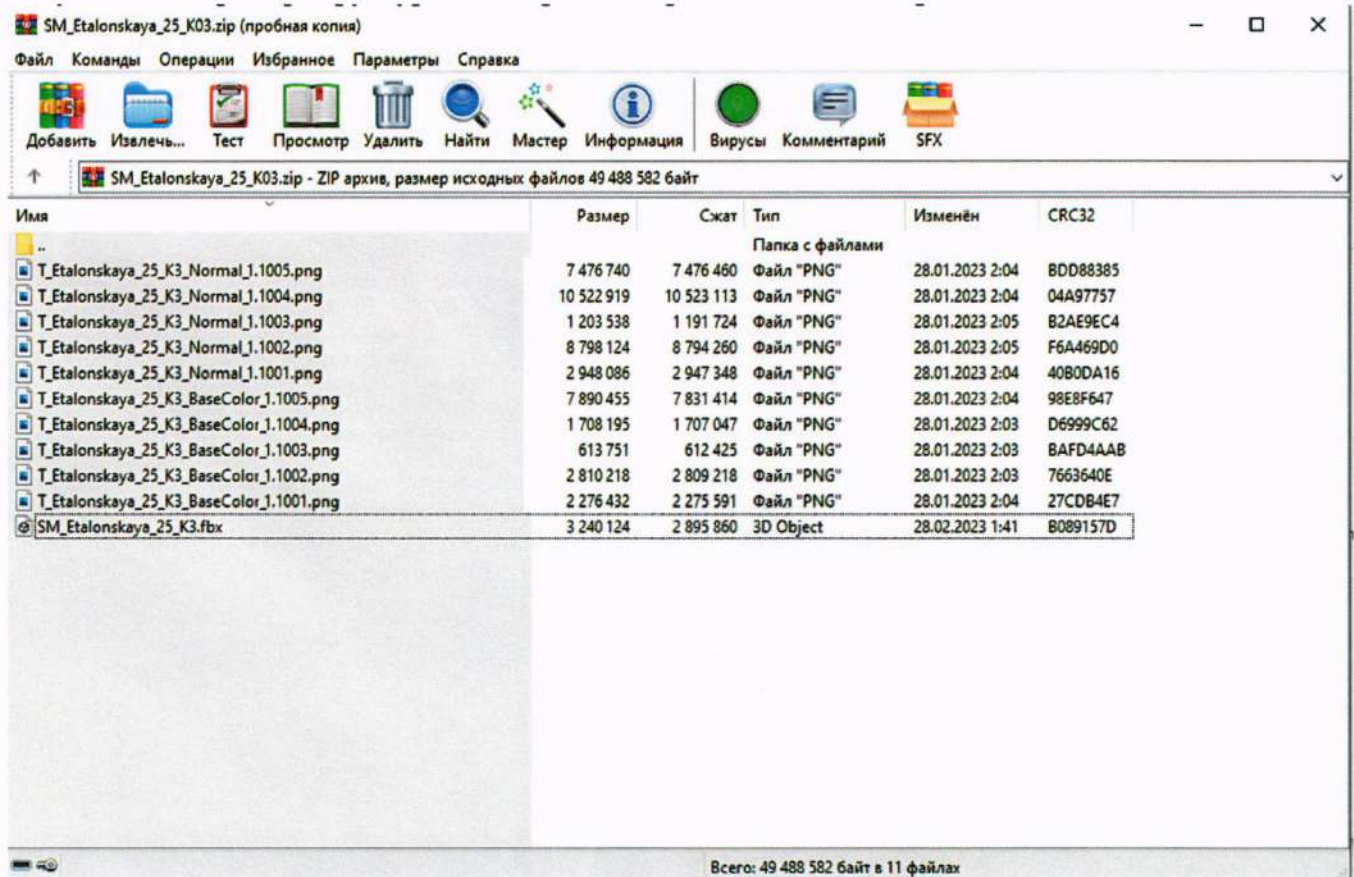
SM_Etalonskaya_25_K03.zip (пробная копия)

Файл Команды Операции Избранное Параметры Справка

Добавить Извлечь... Тест Просмотр Удалить Найти Мастер Информация Вирусы Комментарий SFX

SM_Etalonskaya_25_K03.zip - ZIP архив, размер исходных файлов 49 488 582 байт

| Имя | Размер | Сжат | Тип | Изменён | CRC32 |
|---|---|---|---|---|---|
| .. | | | Папка с файлами | | |
| T_Etalonskaya_25_K3_Normal_1.1005.png | 7 476 740 | 7 476 460 | Файл "PNG" | 28.01.2023 2:04 | BDD88385 |
| T_Etalonskaya_25_K3_Normal_1.1004.png | 10 522 919 | 10 523 113 | Файл "PNG" | 28.01.2023 2:04 | 04A97757 |
| T_Etalonskaya_25_K3_Normal_1.1003.png | 1 203 538 | 1 191 724 | Файл "PNG" | 28.01.2023 2:05 | B2AE9EC4 |
| T_Etalonskaya_25_K3_Normal_1.1002.png | 8 798 124 | 8 794 260 | Файл "PNG" | 28.01.2023 2:05 | F6A469D0 |
| T_Etalonskaya_25_K3_Normal_1.1001.png | 2 948 086 | 2 947 348 | Файл "PNG" | 28.01.2023 2:04 | 40B0DA16 |
| T_Etalonskaya_25_K3_BaseColor_1.1005.png | 7 890 455 | 7 831 414 | Файл "PNG" | 28.01.2023 2:04 | 98E8F647 |
| T_Etalonskaya_25_K3_BaseColor_1.1004.png | 1 708 195 | 1 707 047 | Файл "PNG" | 28.01.2023 2:03 | D6999C62 |
| T_Etalonskaya_25_K3_BaseColor_1.1003.png | 613 751 | 612 425 | Файл "PNG" | 28.01.2023 2:03 | BAFD4AAB |
| T_Etalonskaya_25_K3_BaseColor_1.1002.png | 2 810 218 | 2 809 218 | Файл "PNG" | 28.01.2023 2:03 | 7663640E |
| T_Etalonskaya_25_K3_BaseColor_1.1001.png | 2 276 432 | 2 275 591 | Файл "PNG" | 28.01.2023 2:04 | 27CDB4E7 |
| SM_Etalonskaya_25_K3.fbx | 3 240 124 | 2 895 860 | 3D Object | 28.02.2023 1:41 | B089157D |

Всего: 49 488 582 байт в 11 файлах